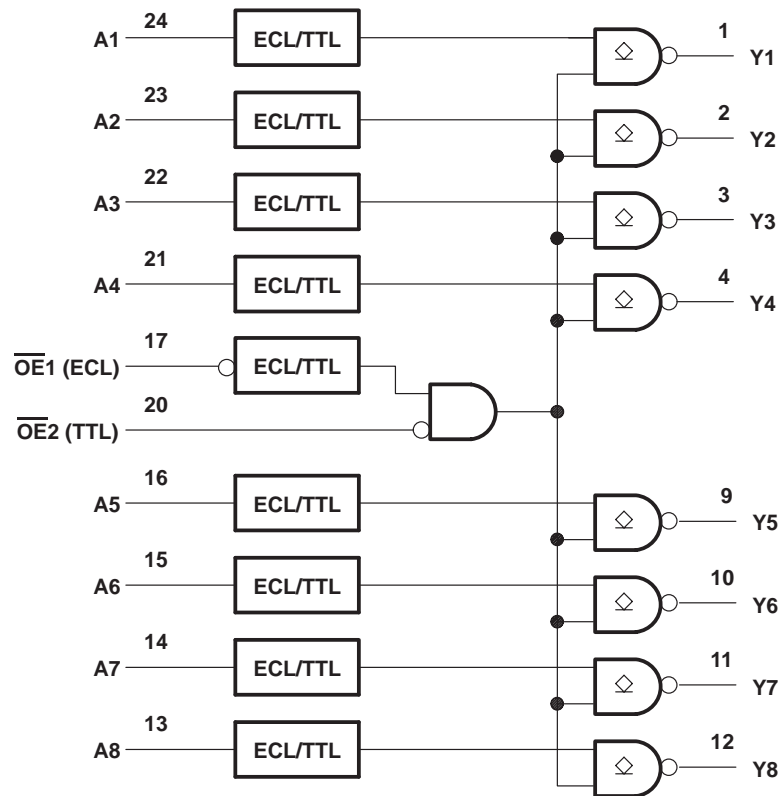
24
A1
ECL/TTL
1
Y1
23
A2
ECL/TTL
2
Y2
22
A3
ECL/TTL
3
Y3
21
A4
ECL/TTL
4
Y4
17
$\overline{OE}$1 (ECL)
ECL/TTL
20
$\overline{OE}$2 (TTL)
16
A5
ECL/TTL
9
Y5
15
A6
ECL/TTL
10
Y6
14
A7
ECL/TTL
11
Y7
13
A8
ECL/TTL
12
Y8